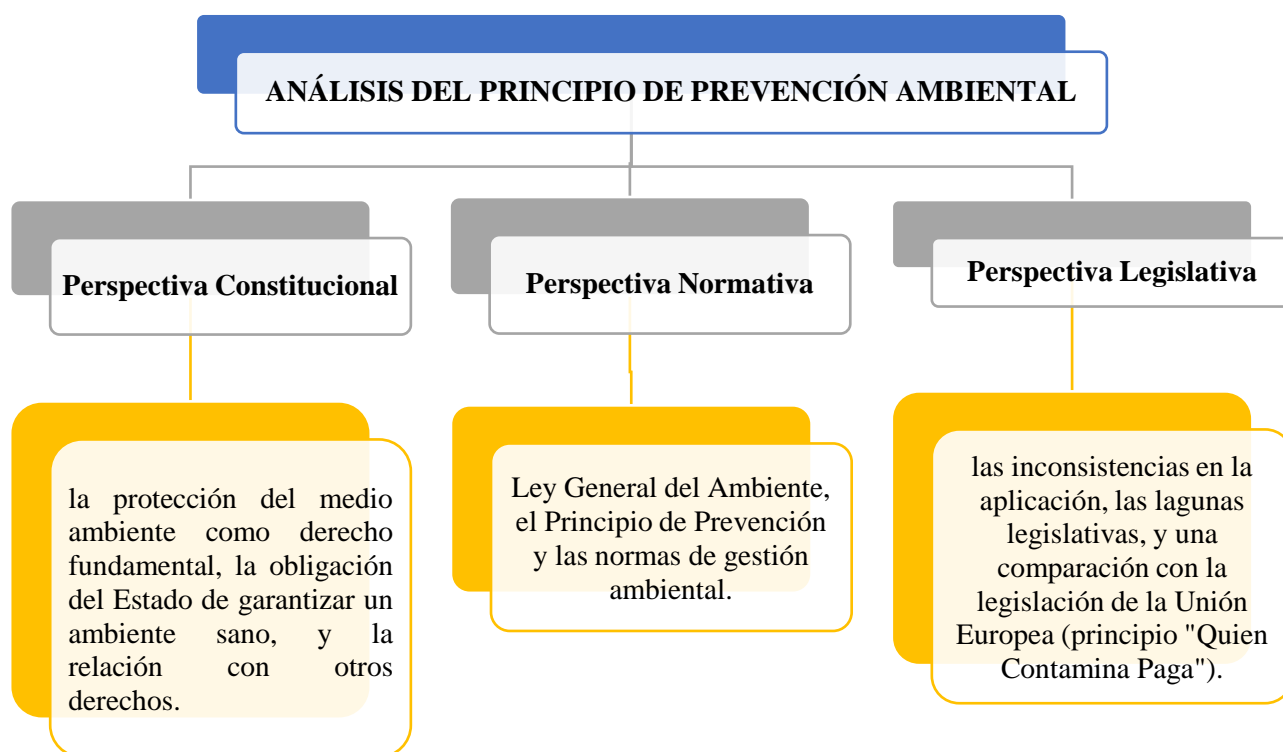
ANÁLISIS DEL PRINCIPIO DE PREVENCIÓN AMBIENTAL

Perspectiva Constitucional

Perspectiva Normativa

Perspectiva Legislativa

la protección del medio ambiente como derecho fundamental, la obligación del Estado de garantizar un ambiente sano, y la relación con otros derechos.

Ley General del Ambiente, el Principio de Prevención y las normas de gestión ambiental.

las inconsistencias en la aplicación, las lagunas legislativas, y una comparación con la legislación de la Unión Europea (principio "Quien Contamina Paga").